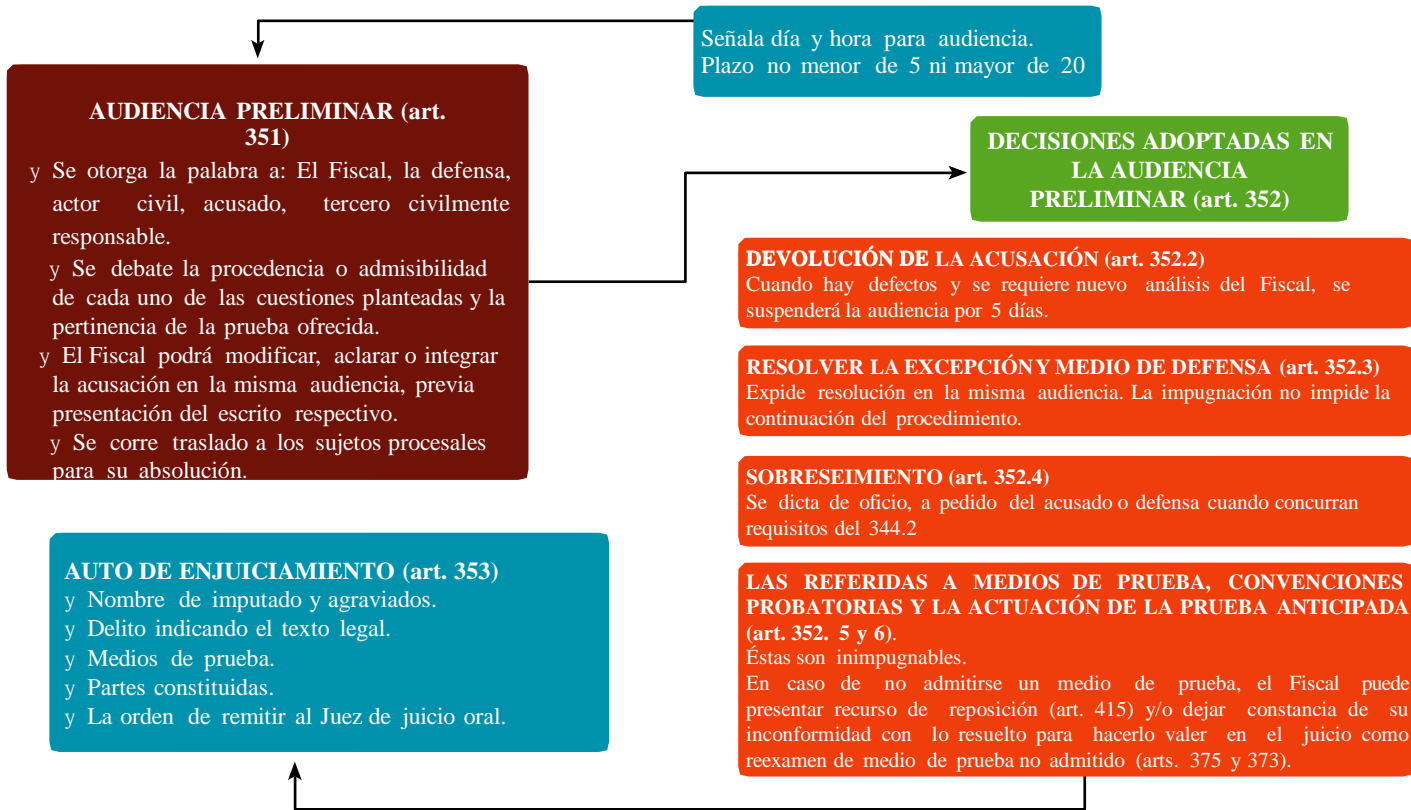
Señala día y hora para audiencia. Plazo no menor de 5 ni mayor de 20

AUDIENCIA PRELIMINAR (art. 351)

y Se otorga la palabra a: El Fiscal, la defensa, actor civil, acusado, tercero civilmente responsable.
y Se debate la procedencia o admisibilidad de cada uno de las cuestiones planteadas y la pertinencia de la prueba ofrecida.
y El Fiscal podrá modificar, aclarar o integrar la acusación en la misma audiencia, previa presentación del escrito respectivo.
y Se corre traslado a los sujetos procesales para su absolución.

DECISIONES ADOPTADAS EN LA AUDIENCIA PRELIMINAR (art. 352)

DEVOLUCIÓN DE LA ACUSACIÓN (art. 352.2)
Cuando hay defectos y se requiere nuevo análisis del Fiscal, se suspenderá la audiencia por 5 días.

RESOLVER LA EXCEPCIÓN Y MEDIO DE DEFENSA (art. 352.3)
Expide resolución en la misma audiencia. La impugnación no impide la continuación del procedimiento.

SOBRESEIMIENTO (art. 352.4)
Se dicta de oficio, a pedido del acusado o defensa cuando concurran requisitos del 344.2

LAS REFERIDAS A MEDIOS DE PRUEBA, CONVENCIONES PROBATORIAS Y LA ACTUACIÓN DE LA PRUEBA ANTICIPADA (art. 352. 5 y 6).
Éstas son inimpugnables.
En caso de no admitirse un medio de prueba, el Fiscal puede presentar recurso de reposición (art. 415) y/o dejar constancia de su inconformidad con lo resuelto para hacerlo valer en el juicio como reexamen de medio de prueba no admitido (arts. 375 y 373).

AUTO DE ENJUICIAMIENTO (art. 353)
y Nombre de imputado y agraviados.
y Delito indicando el texto legal.
y Medios de prueba.
y Partes constituidas.
y La orden de remitir al Juez de juicio oral.